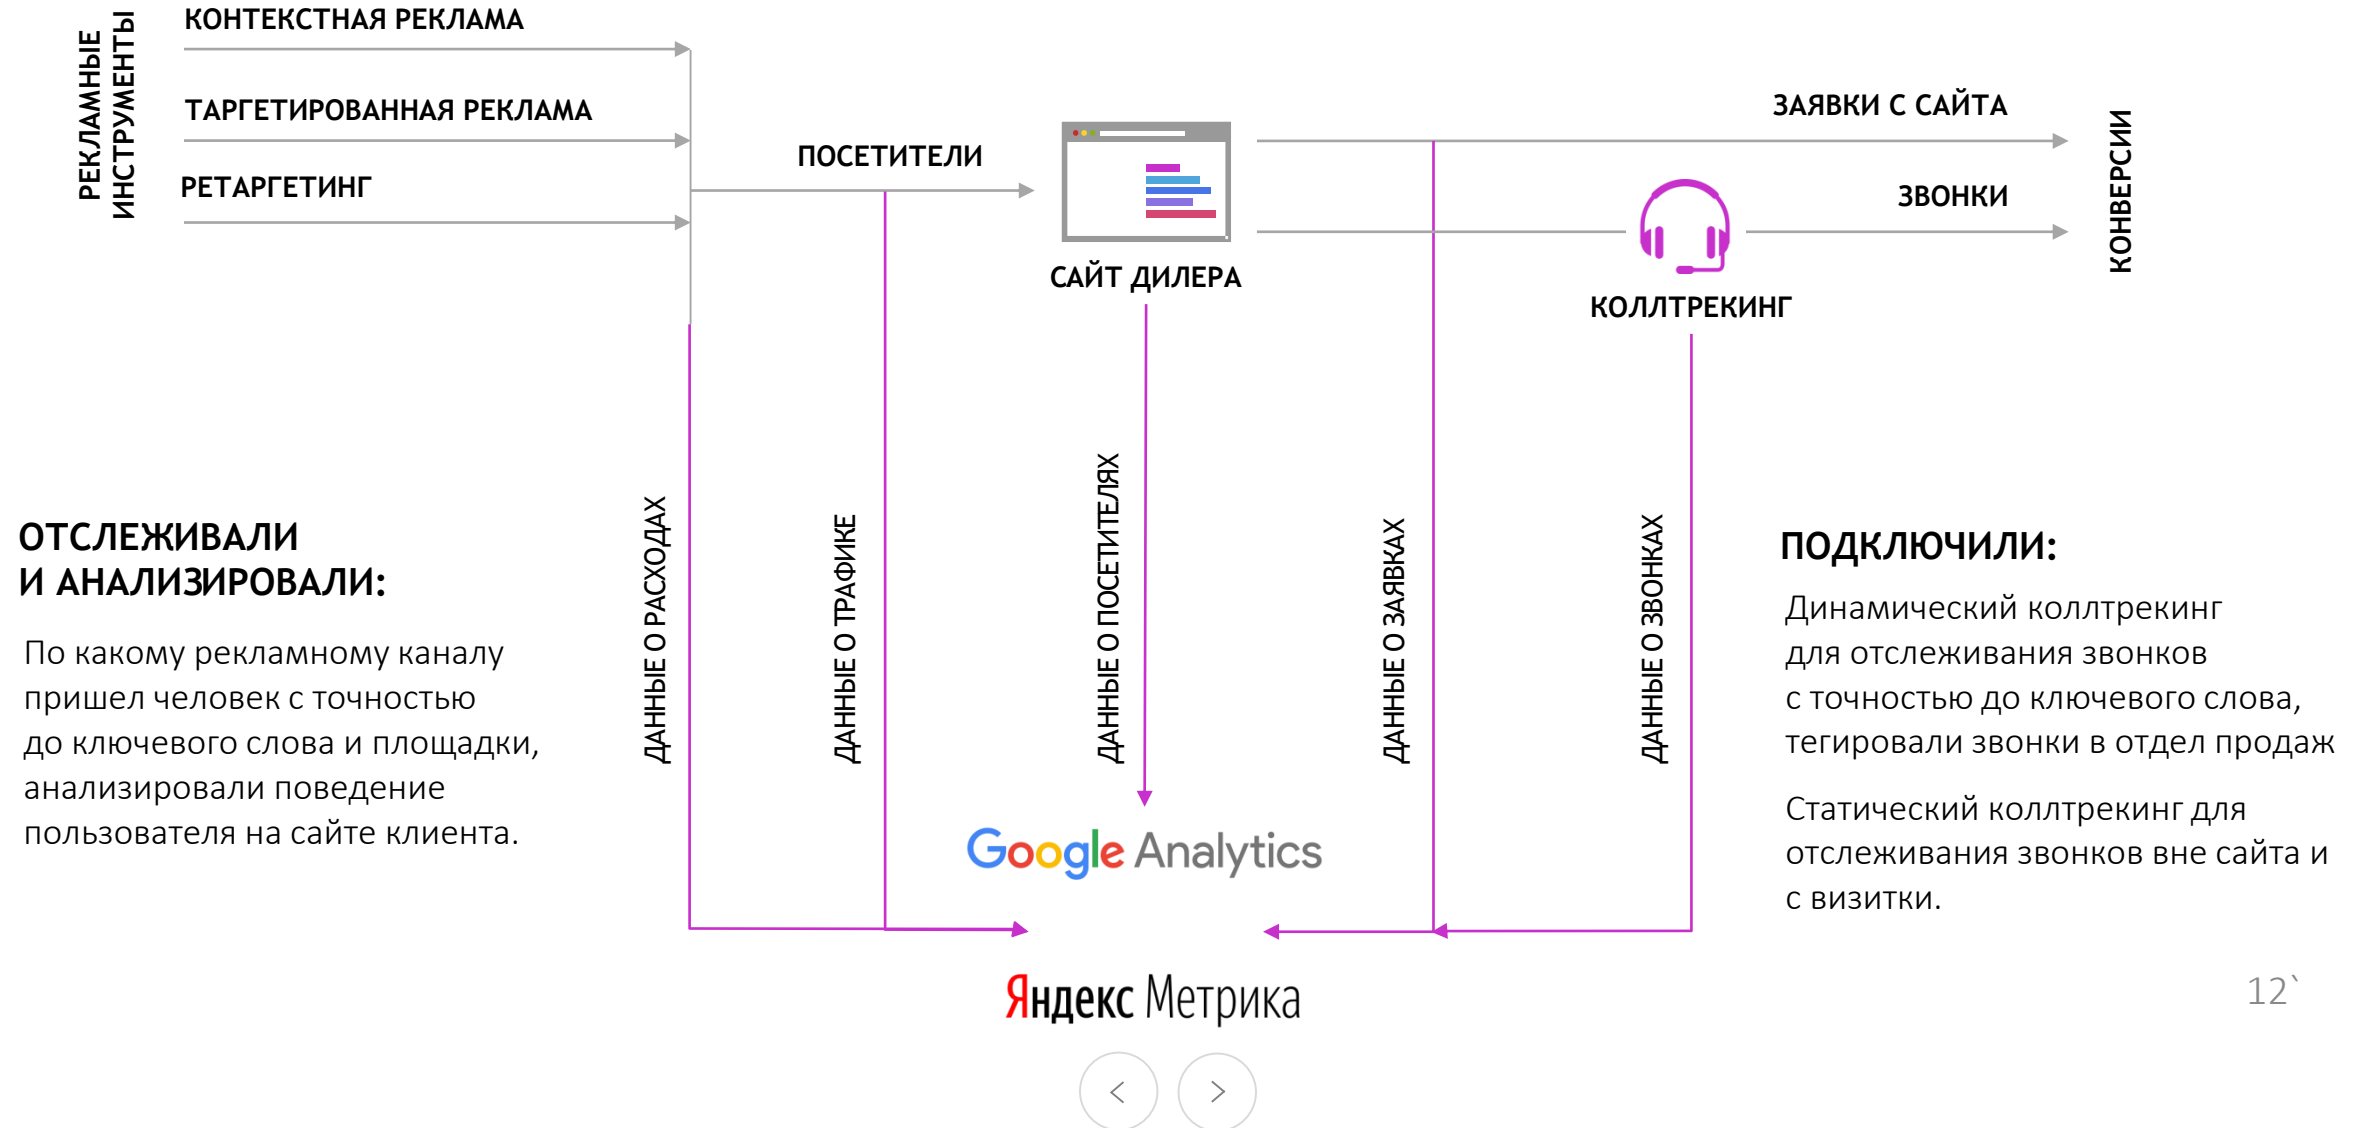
РЕКЛАМНЫЕ ИНСТРУМЕНТЫ

КОНТЕКСТНАЯ РЕКЛАМА

ТАРГЕТИРОВАННАЯ РЕКЛАМА

РЕТАРГЕТИНГ

ПОСЕТИТЕЛИ

САЙТ ДИЛЕРА

ЗАЯВКИ С САЙТА

ЗВОНКИ

КОЛЛТРЕКИНГ

КОНВЕРСИИ

ОТСЛЕЖИВАЛИ
И АНАЛИЗИРОВАЛИ:

По какому рекламному каналу пришел человек с точностью до ключевого слова и площадки, анализировали поведение пользователя на сайте клиента.

ДАННЫЕ О РАСХОДАХ

ДАННЫЕ О ТРАФИКЕ

ДАННЫЕ О ПОСЕТИТЕЛЯХ

ДАННЫЕ О ЗАЯВКАХ

ДАННЫЕ О ЗВОНКАХ

ПОДКЛЮЧИЛИ:

Динамический коллтрекинг для отслеживания звонков с точностью до ключевого слова, тегировали звонки в отдел продаж

Статический коллтрекинг для отслеживания звонков вне сайта и с визитки.

Google Analytics

Яндекс Метрика

12`